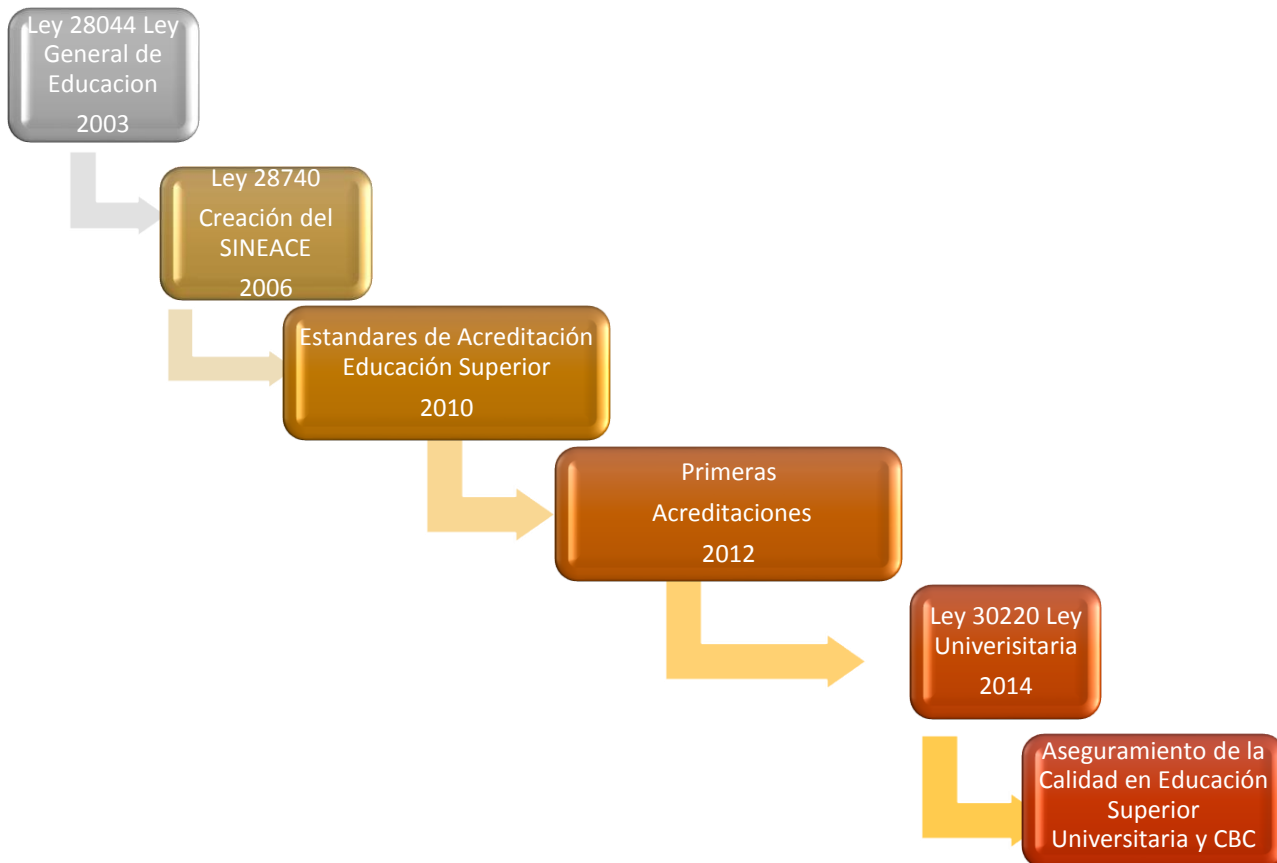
Ley 28044 Ley General de Educacion
2003

Ley 28740
Creación del SINEACE
2006

Estandares de Acreditación Educación Superior
2010

Primeras Acreditaciones
2012

Ley 30220 Ley Univerisitaria
2014

Aseguramiento de la Calidad en Educación Superior Universitaria y CBC